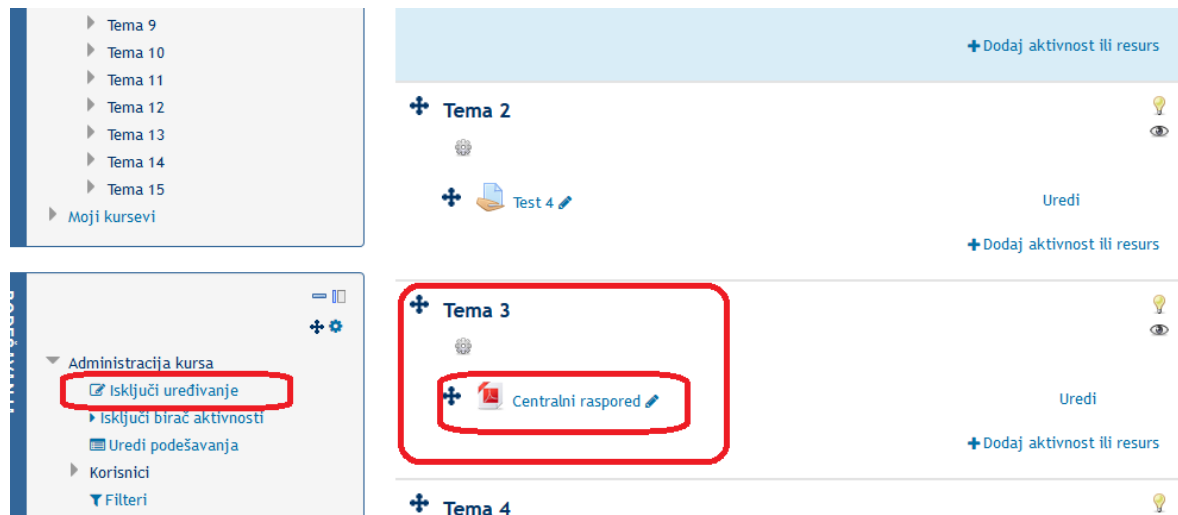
Tema 9
Tema 10
Tema 11
Tema 12
Tema 13
Tema 14
Tema 15
Moji kursevi

Administracija kursa
Isključi uređivanje
Isključi birač aktivnosti
Uredi podešavanja
Korisnici
Filteri

Dodaj aktivnost ili resurs

Tema 2
Test 4
Uredi
Dodaj aktivnost ili resurs

Tema 3
Centralni raspored
Uredi
Dodaj aktivnost ili resurs

Tema 4